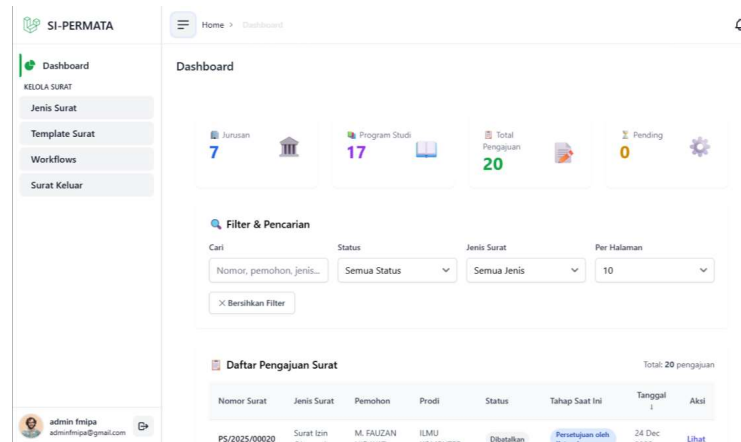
SI-PERMATA

Home > Dashboard

Dashboard

KELOLA SURAT

Jenis Surat

Template Surat

Workflows

Surat Keluar

Dashboard

Jurusan
7

Program Studi
17

Total Pengajuan
20

Pending
0

Filter & Pencarian

Cari

Nomor, pemohon, jenis...

Status

Semua Status

Jenis Surat

Semua Jenis

Per Halaman

10

× Bersihkan Filter

Daftar Pengajuan Surat

Total: 20 pengajuan

| Nomor Surat | Jenis Surat | Pemohon | Prodi | Status | Tahap Saat Ini | Tanggal ↓ | Aksi |
|---|---|---|---|---|---|---|---|
| PS/2025/00020 | Surat Izin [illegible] | M. FAUZAN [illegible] | ILMU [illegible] | Dibatalkan | Persetujuan oleh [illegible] | 24 Dec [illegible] | Lihat |

admin fmipa
adminfmipa@gmail.com